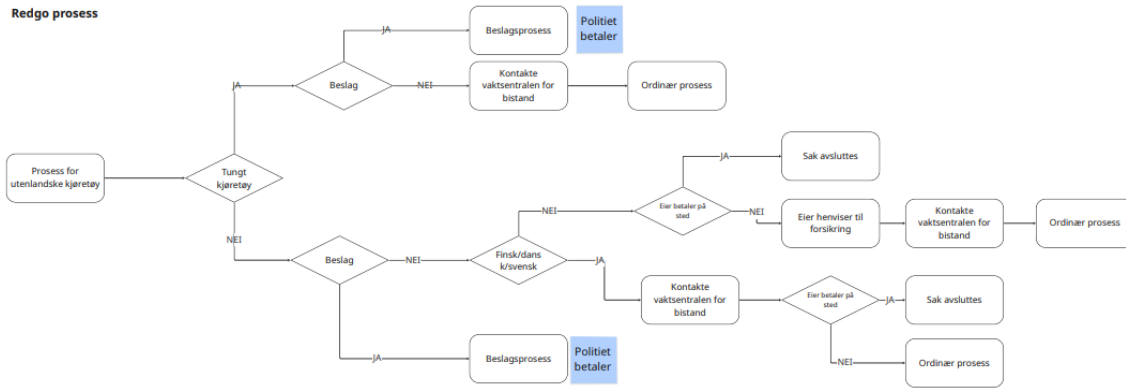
Redgo prosess

Prosess for utenlandske kjøretøy

Tungt kjøretøy

JA

Beslag

JA

Beslagsprosess

Politiet betaler

NEI

Kontakte vaktsentralen for bistand

Ordinær prosess

NEI

Beslag

NEI

Finsk/dansk/svensk

NEI

Eier betaler på sted

JA

Sak avsluttes

NEI

Eier henviser til forsikring

Kontakte vaktsentralen for bistand

Ordinær prosess

JA

Kontakte vaktsentralen for bistand

Eier betaler på sted

JA

Sak avsluttes

NEI

Ordinær prosess

JA

Beslagsprosess

Politiet betaler